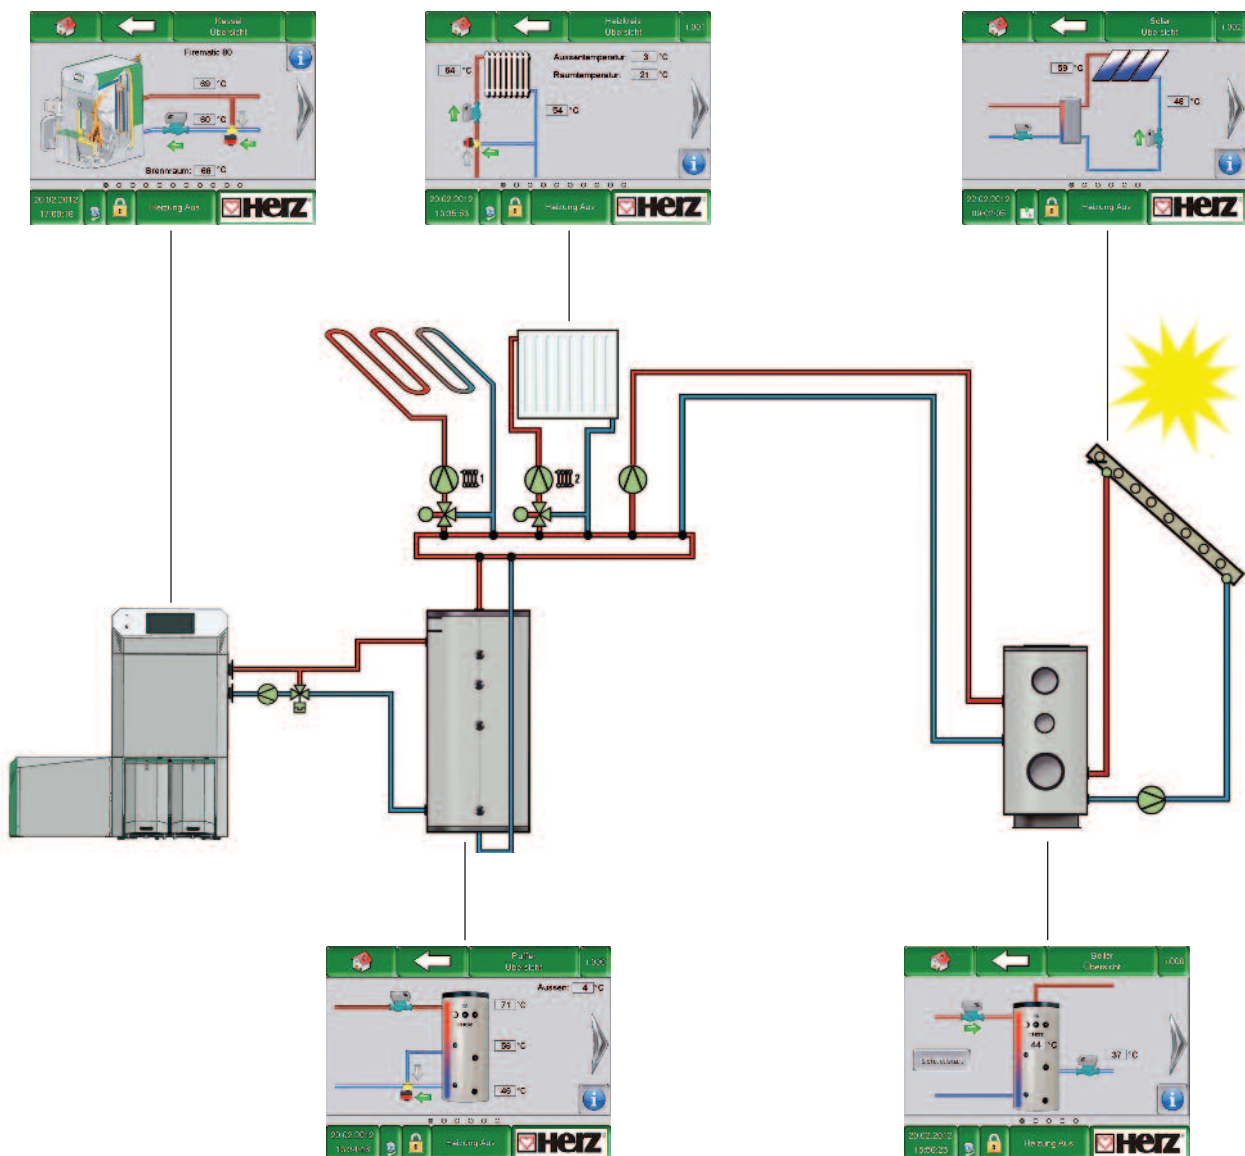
Kessel
Übersicht
Firematic 80
89 °C
80 °C
Brennraum: 66 °C
20.02.2012
17:09:18
Heizung Aus
HERZ

Heizkreis
Übersicht
1.001
Aussentemperatur: 3 °C
Raumtemperatur: 21 °C
64 °C
54 °C
20.02.2012
13:35:53
Heizung Aus
HERZ

Solar
Übersicht
1.002
59 °C
46 °C
22.02.2012
09:02:35
Heizung Aus
HERZ

1
2

Puffer
Übersicht
1.003
Aussen: 4 °C
71 °C
56 °C
46 °C
20.02.2012
13:34:05
Heizung Aus
HERZ

Boiler
Übersicht
1.008
44 °C
37 °C
20.02.2012
13:36:23
Heizung Aus
HERZ